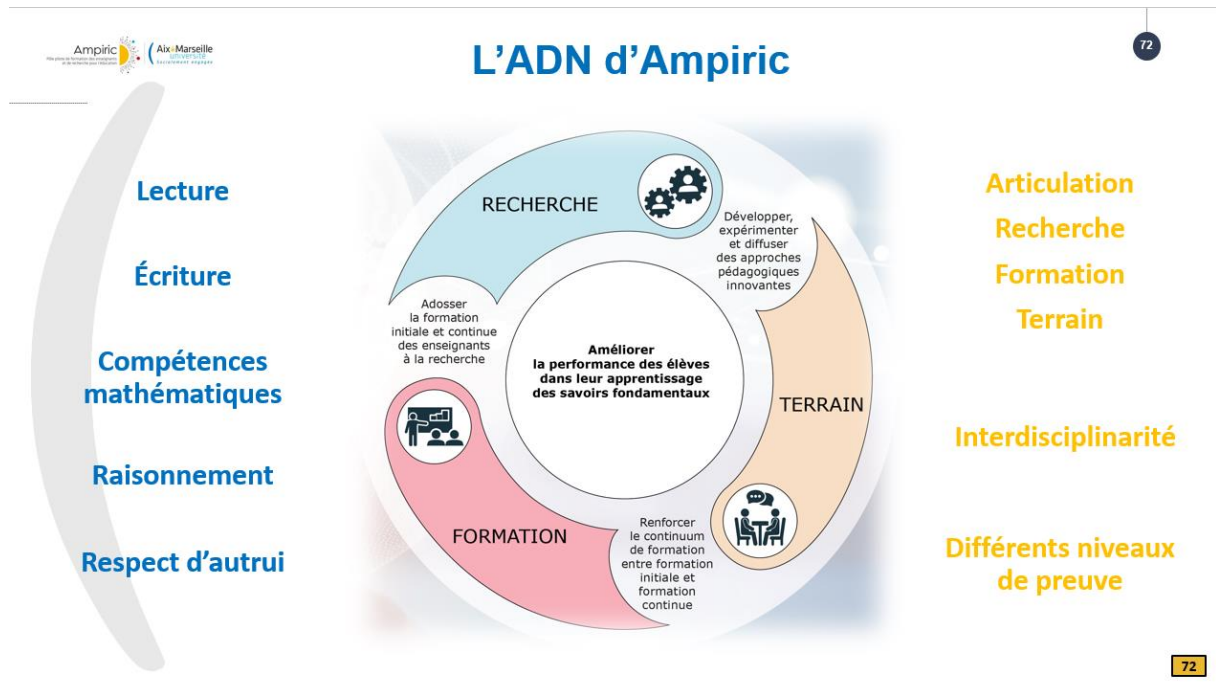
Ampiric
Aix*Marseille université
L'ADN d'Ampiric

72

Lecture

Écriture

Compétences mathématiques

Raisonnement

Respect d'autrui

RECHERCHE

Développer, expérimenter et diffuser des approches pédagogiques innovantes

Adosser la formation initiale et continue des enseignants à la recherche

Améliorer la performance des élèves dans leur apprentissage des savoirs fondamentaux

TERRAIN

FORMATION

Renforcer le continuum de formation entre formation initiale et formation continue

Articulation
Recherche
Formation
Terrain

Interdisciplinarité

Différents niveaux de preuve

72